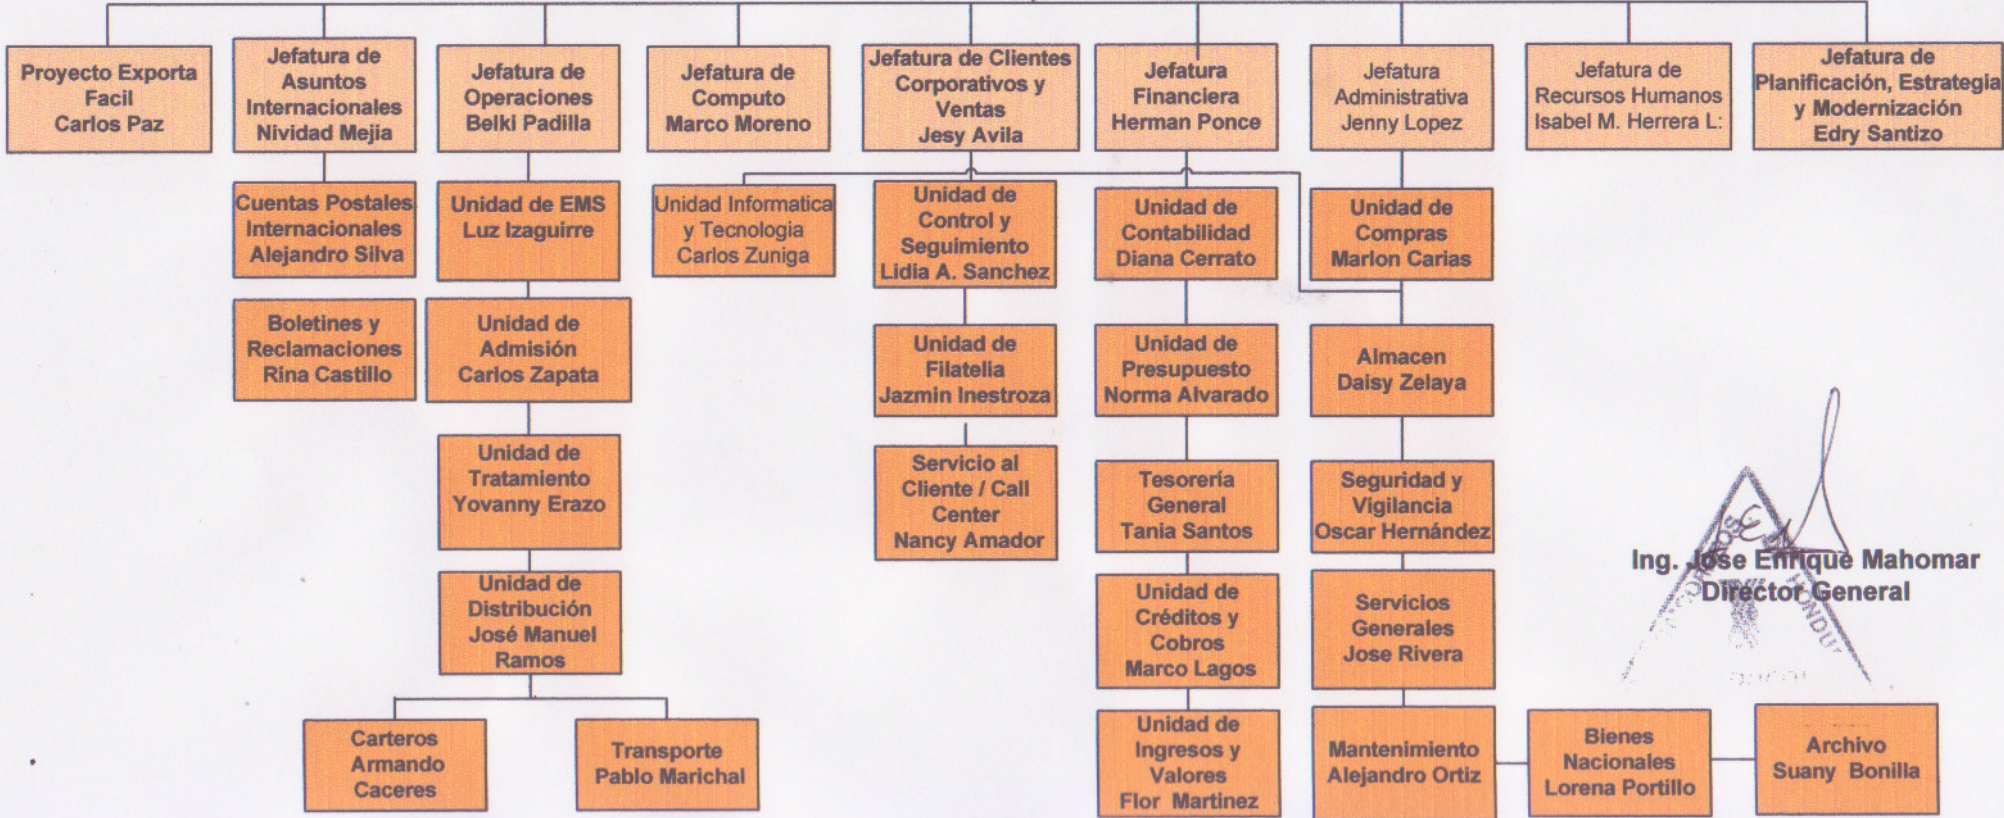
Proyecto Exporta Facil
Carlos Paz

Jefatura de Asuntos Internacionales
Nividad Mejia

Cuentas Postales Internacionales
Alejandro Silva

Boletines y Reclamaciones
Rina Castillo

Jefatura de Operaciones
Belki Padilla

Unidad de EMS
Luz Izaguirre

Unidad de Admisión
Carlos Zapata

Unidad de Tratamiento
Yovanny Erazo

Unidad de Distribución
José Manuel Ramos

Carteros
Armando Caceres

Transporte
Pablo Marichal

Jefatura de Computo
Marco Moreno

Unidad Informatica y Tecnologia
Carlos Zuniga

Jefatura de Clientes Corporativos y Ventas
Jesy Avila

Unidad de Control y Seguimiento
Lidia A. Sanchez

Unidad de Filatelia
Jazmin Inestroza

Servicio al Cliente / Call Center
Nancy Amador

Jefatura Financiera
Herman Ponce

Unidad de Contabilidad
Diana Cerrato

Unidad de Presupuesto
Norma Alvarado

Tesorería General
Tania Santos

Unidad de Créditos y Cobros
Marco Lagos

Unidad de Ingresos y Valores
Flor Martinez

Jefatura Administrativa
Jenny Lopez

Unidad de Compras
Marlon Carias

Almacen
Daisy Zelaya

Seguridad y Vigilancia
Oscar Hernández

Servicios Generales
Jose Rivera

Mantenimiento
Alejandro Ortiz

Bienes Nacionales
Lorena Portillo

Archivo
Suany Bonilla

Jefatura de Recursos Humanos
Isabel M. Herrera L:

Jefatura de Planificación, Estrategia y Modernización
Edry Santizo

Ing. Jose Enrique Mahomar
Director General